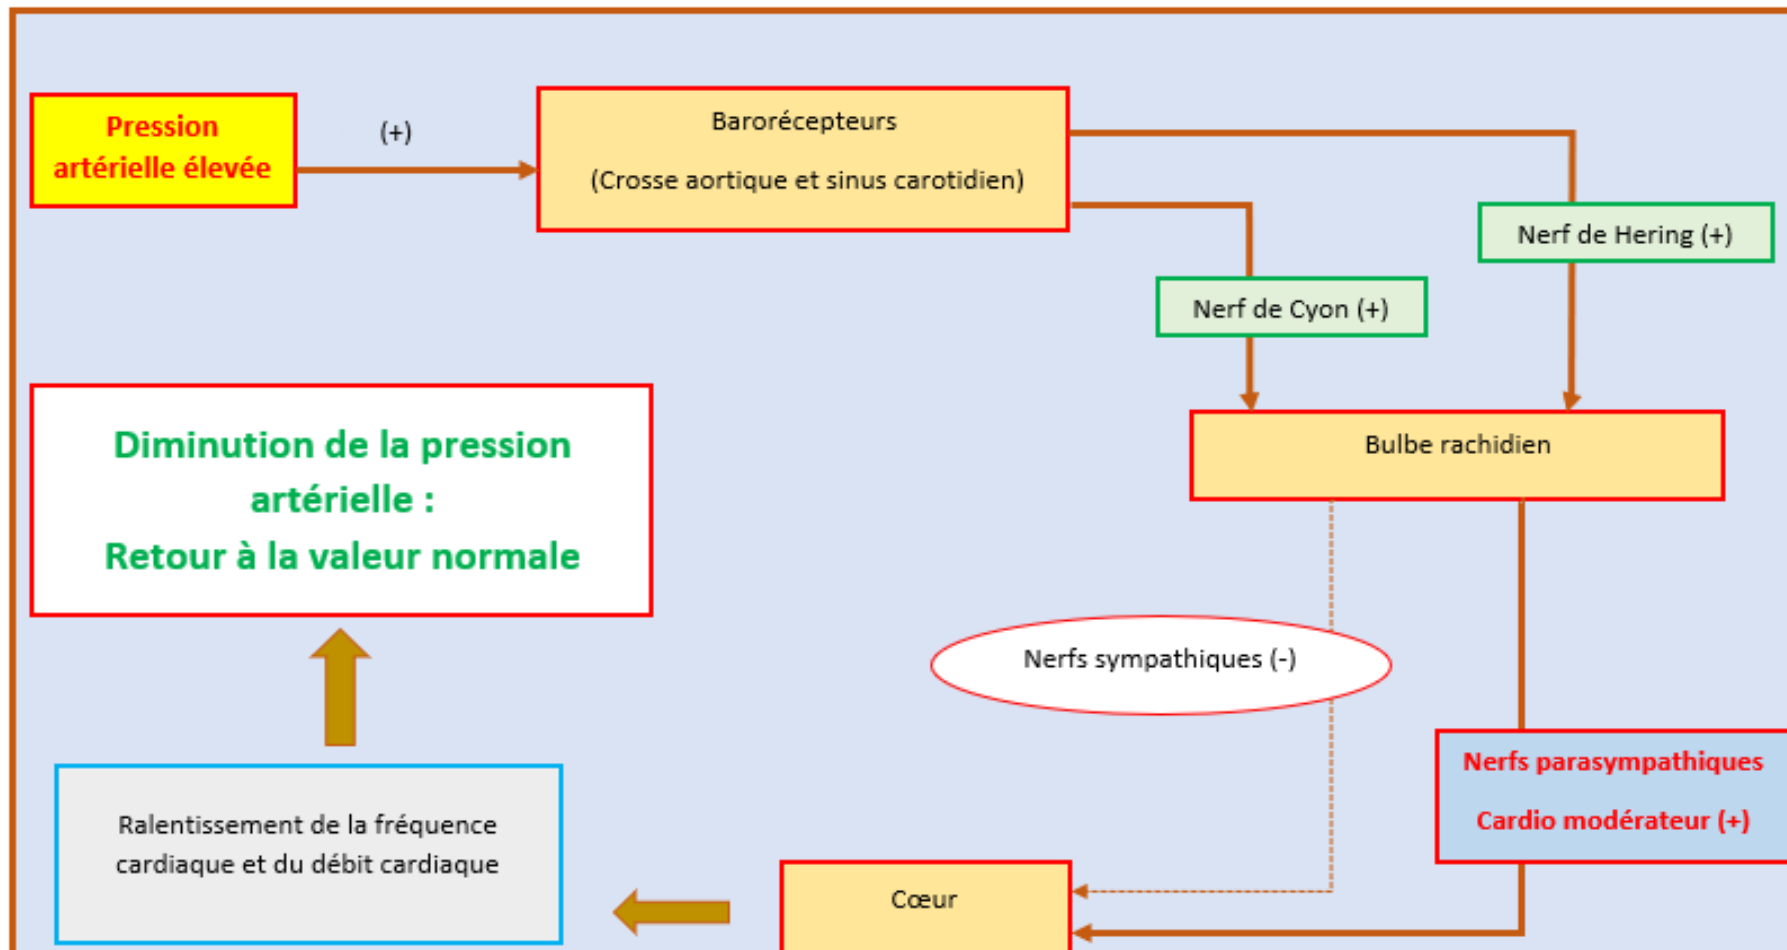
Pression artérielle élevée

(+)

Barorécepteurs

(Crosse aortique et sinus carotidien)

Nerf de Hering (+)

Nerf de Cyon (+)

Bulbe rachidien

Diminution de la pression artérielle :

Retour à la valeur normale

Nerfs sympathiques (-)

Nerfs parasympathiques

Cardio modérateur (+)

Ralentissement de la fréquence cardiaque et du débit cardiaque

Cœur